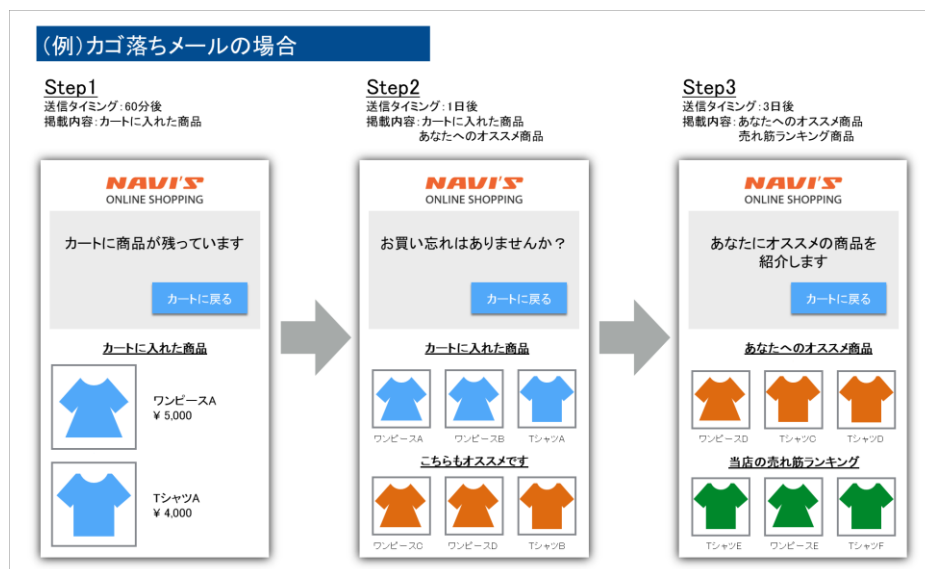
(例)カゴ落ちメールの場合

Step1
送信タイミング：60分後
掲載内容：カートに入れた商品

NAVI'S
ONLINE SHOPPING

カートに商品が残っています

カートに戻る

カートに入れた商品

ワンピースA
¥ 5,000

TシャツA
¥ 4,000

Step2
送信タイミング：1日後
掲載内容：カートに入れた商品
あなたへのオススメ商品

NAVI'S
ONLINE SHOPPING

お買い忘れはありませんか？

カートに戻る

カートに入れた商品

ワンピースA
ワンピースB
TシャツA

こちらもオススメです

ワンピースC
ワンピースD
TシャツB

Step3
送信タイミング：3日後
掲載内容：あなたへのオススメ商品
売れ筋ランキング商品

NAVI'S
ONLINE SHOPPING

あなたにオススメの商品を紹介します

カートに戻る

あなたへのオススメ商品

ワンピースD
TシャツC
TシャツD

当店の売れ筋ランキング

TシャツE
ワンピースE
TシャツF